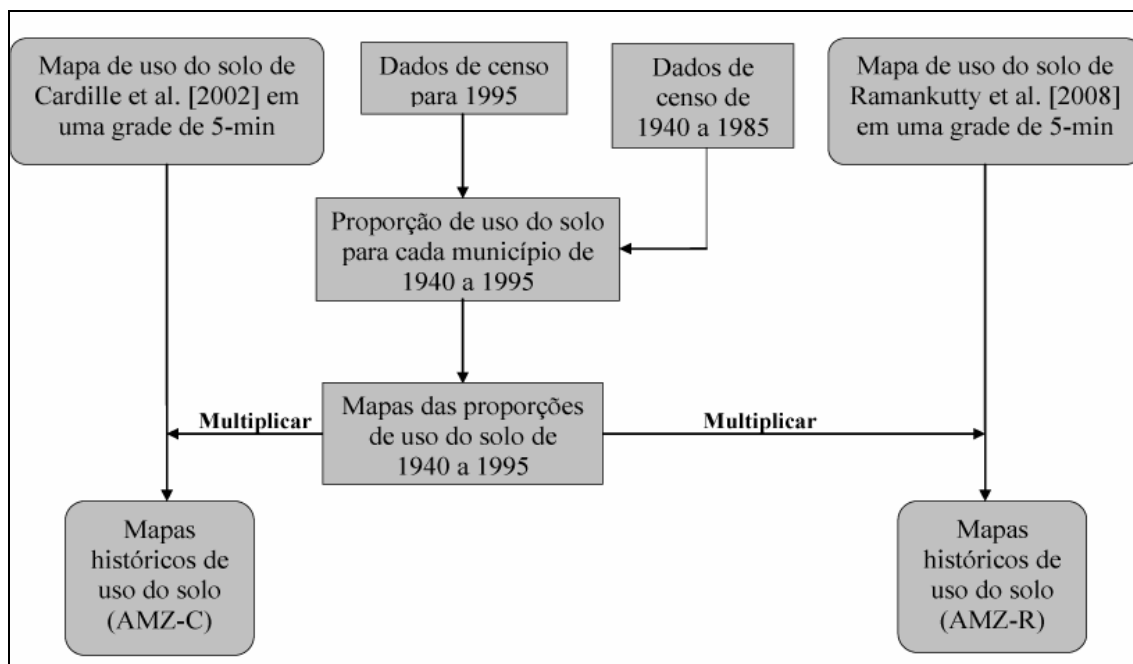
Mapa de uso do solo de Cardille et al. [2002] em uma grade de 5-min

Dados de censo para 1995

Dados de censo de 1940 a 1985

Mapa de uso do solo de Ramankutty et al. [2008] em uma grade de 5-min

Proporção de uso do solo para cada município de 1940 a 1995

Multiplicar

Mapas das proporções de uso do solo de 1940 a 1995

Multiplicar

Mapas históricos de uso do solo (AMZ-C)

Mapas históricos de uso do solo (AMZ-R)